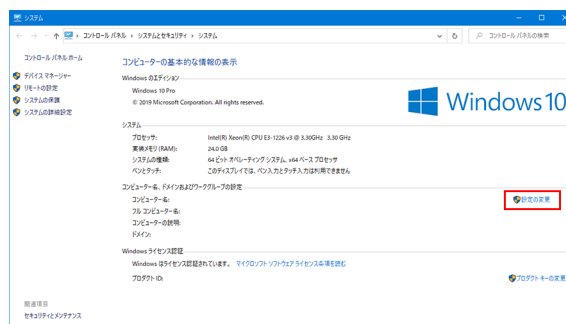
システム

コントロール パネル > システムとセキュリティ > システム

コントロール パネルの検索

コントロール パネル ホーム

デバイス マネージャー

リモートの設定

システムの保護

システムの詳細設定

コンピューターの基本的な情報の表示

Windows のエディション

Windows 10 Pro

© 2019 Microsoft Corporation. All rights reserved.

Windows 10

システム

プロセッサ: Intel(R) Xeon(R) CPU E3-1226 v3 @ 3.30GHz 3.30 GHz

実装メモリ (RAM): 24.0 GB

システムの種類: 64 ビット オペレーティング システム、x64 ベース プロセッサ

ペンとタッチ: このディスプレイでは、ペン入力とタッチ入力は利用できません

コンピューター名、ドメインおよびワークグループの設定

コンピューター名:

フル コンピューター名:

コンピューターの説明:

ドメイン:

設定の変更

Windows ライセンス認証

Windows はライセンス認証されています。 マイクロソフト ソフトウェア ライセンス条項を読む

プロダクト ID:

プロダクト キーの変更

関連項目

セキュリティとメンテナンス